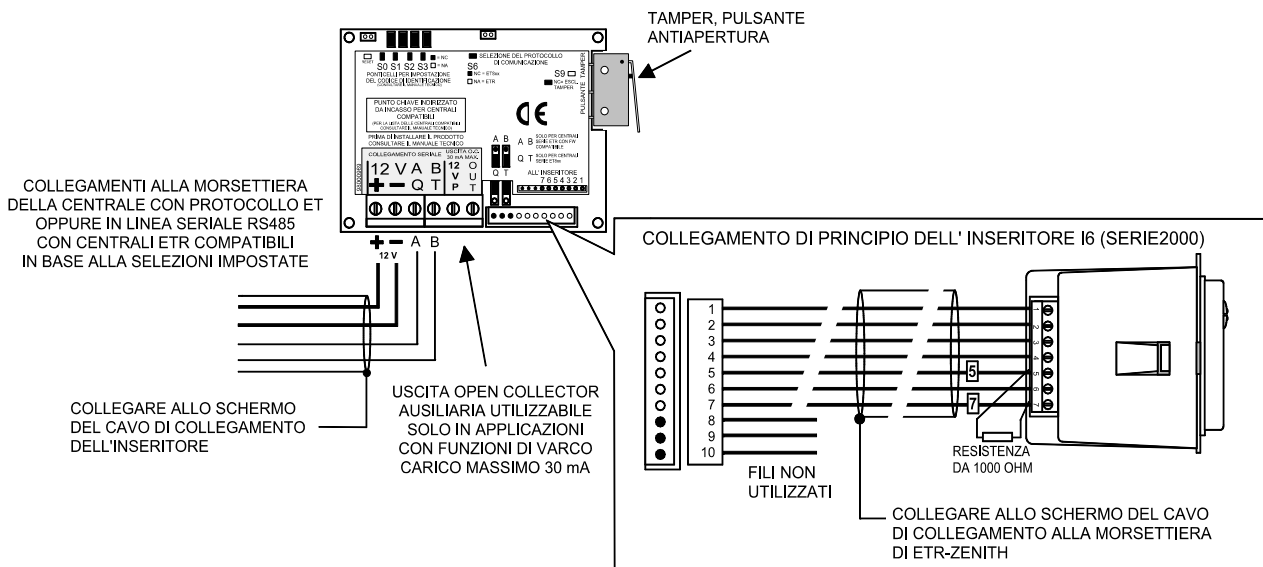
TAMPER, PULSANTE ANTIAPERTURA

RESET

S0 S1 S2 S3 ■ = NC □ = NA

PONTICELLI PER IMPOSTAZIONE DEL CODICE DI IDENTIFICAZIONE

■ SELEZIONE DEL PROTOCOLLO DI COMUNICAZIONE

S6

■ NC = ETRxx

□ NA = ETR

S9 □

■ NC= ESCL. TAMPER

PULSANTE TAMPER

PUNTO CHIAVE INDIRIZZATO DA INCASSO PER CENTRALI COMPATIBILI

(PER LA LISTA DELLE CENTRALI COMPATIBILI CONSULTARE IL MANUALE TECNICO)

CE

PRIMA DI INSTALLARE IL PRODOTTO CONSULTARE IL MANUALE TECNICO

COLLEGAMENTO SERIALE

USCITA O.C. 30 mA MAX.

12 V A B
+ − Q T

12 V P

O U T

A B

Q T

A B SOLO PER CENTRALI SERIE ETR CON FW COMPATIBILE

Q T SOLO PER CENTRALI SERIE ETRxx

ALL' INSERITORE
7 6 5 4 3 2 1

COLLEGAMENTI ALLA MORSETTIERA DELLA CENTRALE CON PROTOCOLLO ET OPPURE IN LINEA SERIALE RS485 CON CENTRALI ETR COMPATIBILI IN BASE ALLA SELEZIONI IMPOSTATE

+ − A B
12 V

COLLEGARE ALLO SCHERMO DEL CAVO DI COLLEGAMENTO DELL'INSERITORE

USCITA OPEN COLLECTOR AUSILIARIA UTILIZZABILE SOLO IN APPLICAZIONI CON FUNZIONI DI VARCO CARICO MASSIMO 30 mA

COLLEGAMENTO DI PRINCIPIO DELL' INSERITORE I6 (SERIE2000)

1
2
3
4
5
6
7
8
9
10

5

7

1
2
3
4
5
6
7

RESISTENZA DA 1000 OHM

FILI NON UTILIZZATI

COLLEGARE ALLO SCHERMO DEL CAVO DI COLLEGAMENTO ALLA MORSETTIERA DI ETR-ZENITH